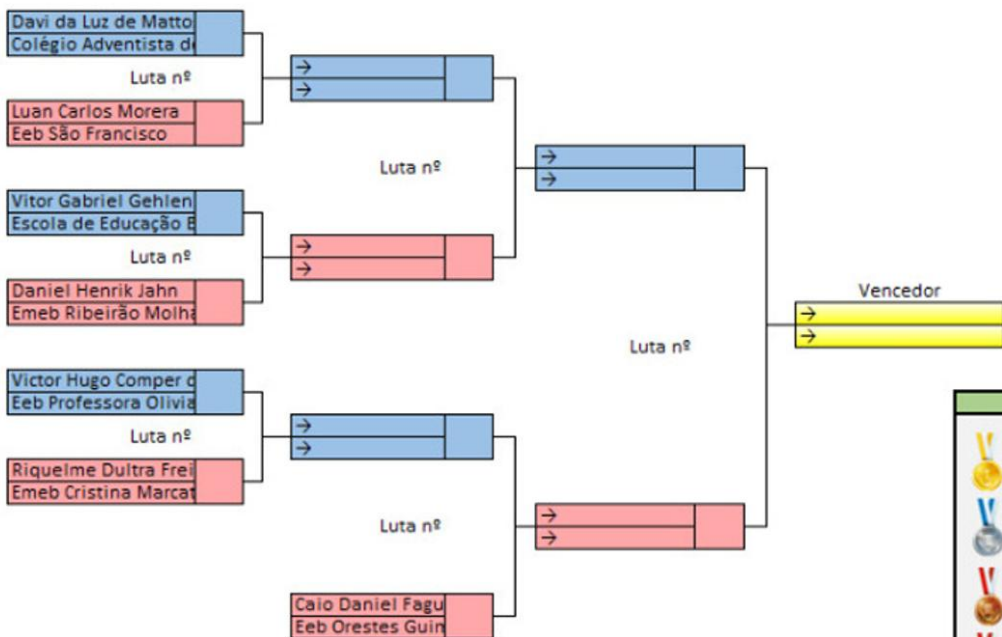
Davi da Luz de Matto
Colégio Adventista d

Luta nº

Luan Carlos Morera
Eeb São Francisco

→
→

Luta nº

→
→

Vitor Gabriel Gehlen
Escola de Educação B

Luta nº

Daniel Henrik Jahn
Emeb Ribeirão Molha

→
→

Vencedor
→
→

Luta nº

Victor Hugo Comper d
Eeb Professora Olivia

Luta nº

Riquelme Dultra Frei
Emeb Cristina Marcat

→
→

Luta nº

→
→

Caio Daniel Fagu
Eeb Orestes Guin